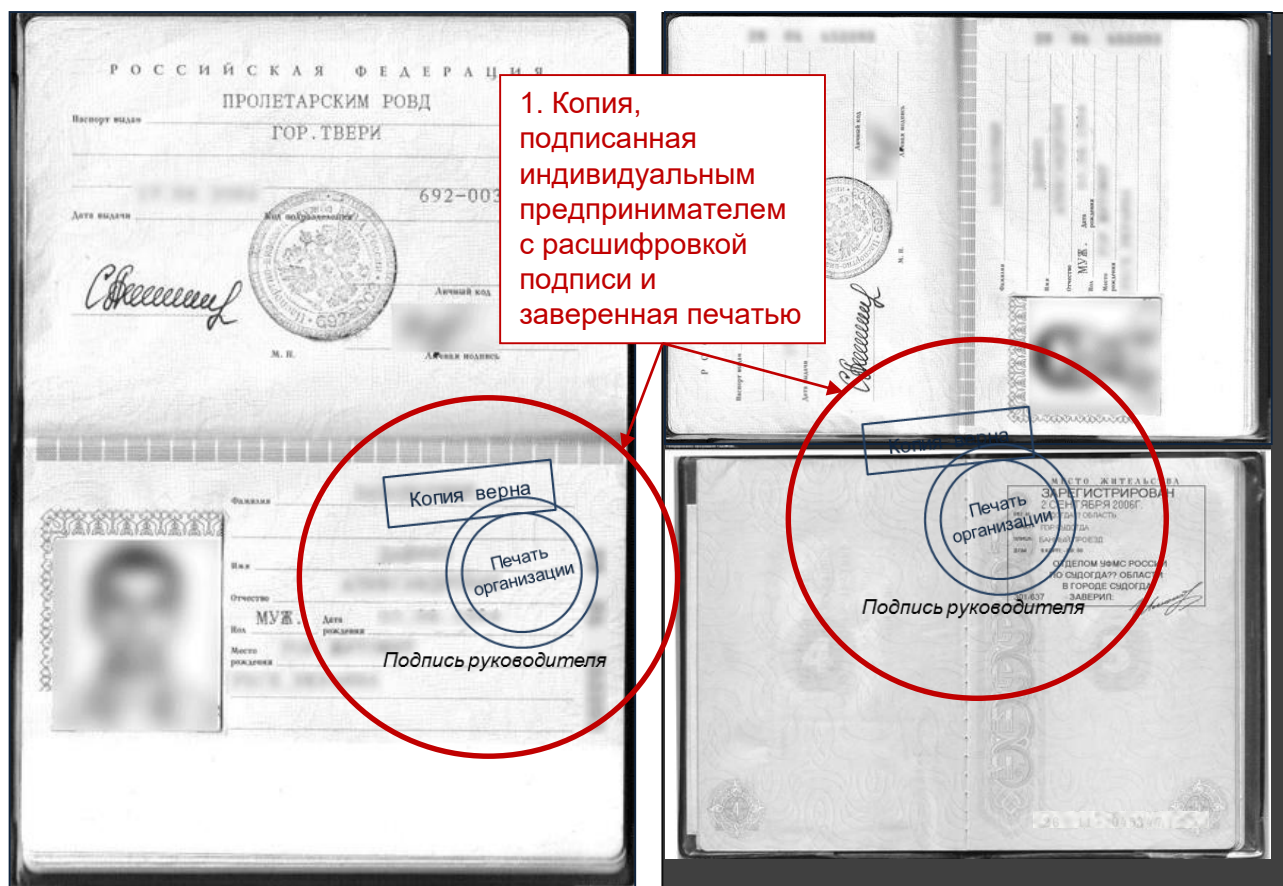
РОССИЙСКАЯ ФЕДЕРАЦИЯ
ПРОЛЕТАРСКИМ РОВД
Паспорт выдан
ГОР.ТВЕРИ
692-003
Дата выдачи
Код подразделения
Личный код
М. П.
Личная подпись

1. Копия, подписанная индивидуальным предпринимателем с расшифровкой подписи и заверенная печатью

Фамилия
Копия верна
Печать организации
Имя
Отчество
МУЖ.
Пол
Дата рождения
Место рождения
Подпись руководителя

Личный код
Паспорт выдан
Дата выдачи
М. П.
Фамилия
Имя
Отчество
Пол
МУЖ.
Дата рождения
Место рождения

Копия верна
МЕСТО ЖИТЕЛЬСТВА
ЗАРЕГИСТРИРОВАН
2 СЕНТЯБРЯ 2006Г.
Печать организации
ОБЛАСТЬ
ГОР.СУДОГДА
ПРОЕЗД
ОТДЕЛОМ УФМС РОССИИ
ПО СУДОГДА?? ОБЛАСТИ
В ГОРОДЕ СУДОГДА
331-637
ЗАВЕРИЛ:
Подпись руководителя